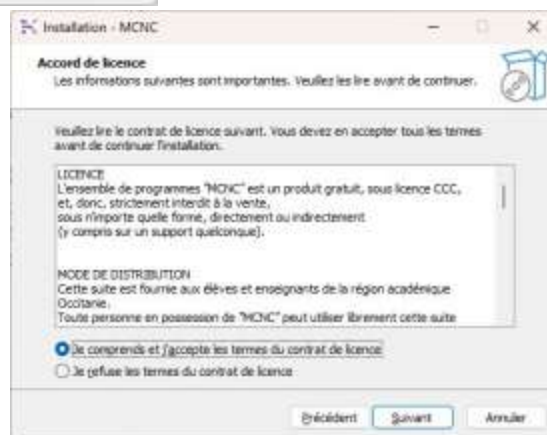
Installation - MCNC

Accord de licence
Les informations suivantes sont importantes. Veuillez les lire avant de continuer.

Veuillez lire le contrat de licence suivant. Vous devez en accepter tous les termes avant de continuer l'installation.

LICENCE
L'ensemble de programmes "MCNC" est un produit gratuit, sous licence CCC, et, donc, strictement interdit à la vente, sous n'importe quelle forme, directement ou indirectement (y compris sur un support quelconque).

MODE DE DISTRIBUTION
Cette suite est fournie aux élèves et enseignants de la région académique Occitanie.
Toute personne en possession de "MCNC" peut utiliser librement cette suite

Je comprends et j'accepte les termes du contrat de licence
Je refuse les termes du contrat de licence

Précédent
Suivant
Annuler